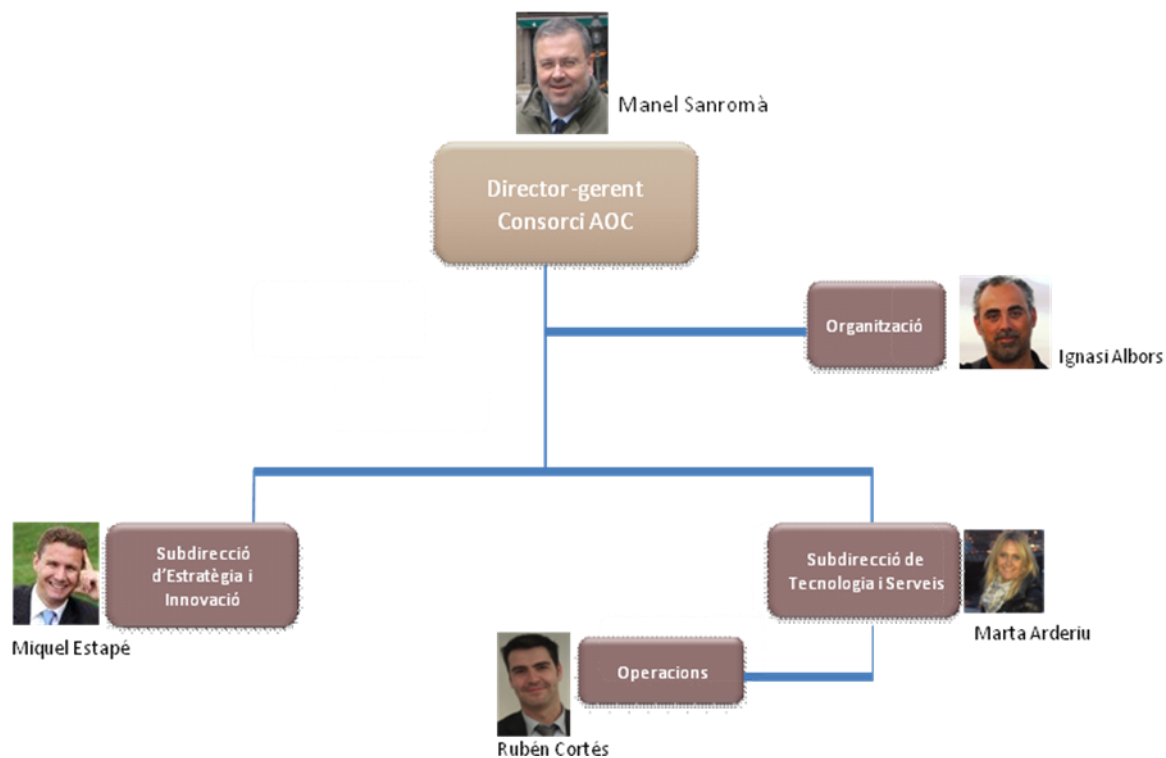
Manel Sanromà

Director-gerent Consorci AOC

Organització

Ignasi Albors

Subdirecció d'Estratègia i Innovació

Miquel Estapé

Subdirecció de Tecnologia i Serveis

Marta Arderiu

Operacions

Rubén Cortés